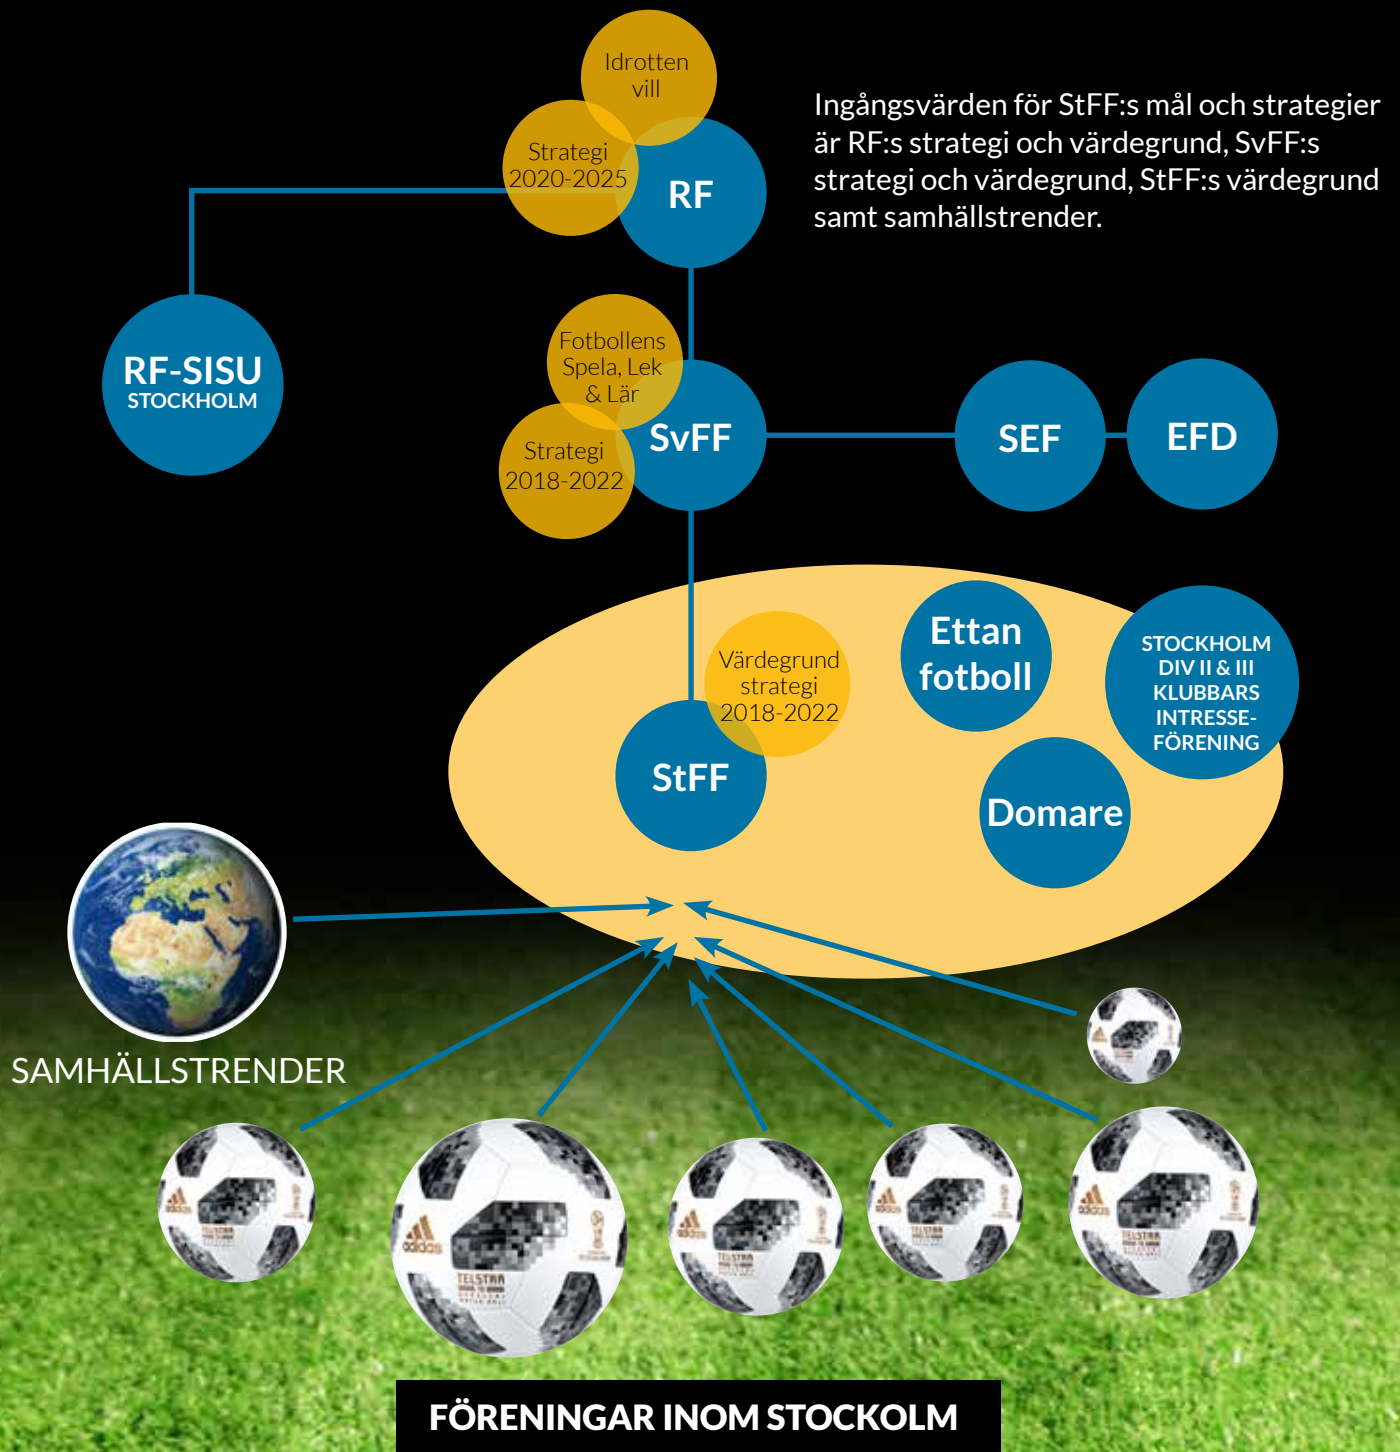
Idrotten vill

Strategi 2020-2025

RF

Ingångsvärden för StFF:s mål och strategier är RF:s strategi och värdegrund, SvFF:s strategi och värdegrund, StFF:s värdegrund samt samhällstrender.

RF-SISU STOCKHOLM

Fotbollens Spela, Lek & Lär

Strategi 2018-2022

SvFF

SEF

EFD

Värdegrund strategi 2018-2022

StFF

Ettan fotboll

STOCKHOLM DIV II & III KLUBBARS INTRESSE-FÖRENING

Domare

SAMHÄLLSTRENDER

FÖRENINGAR INOM STOCKOLM